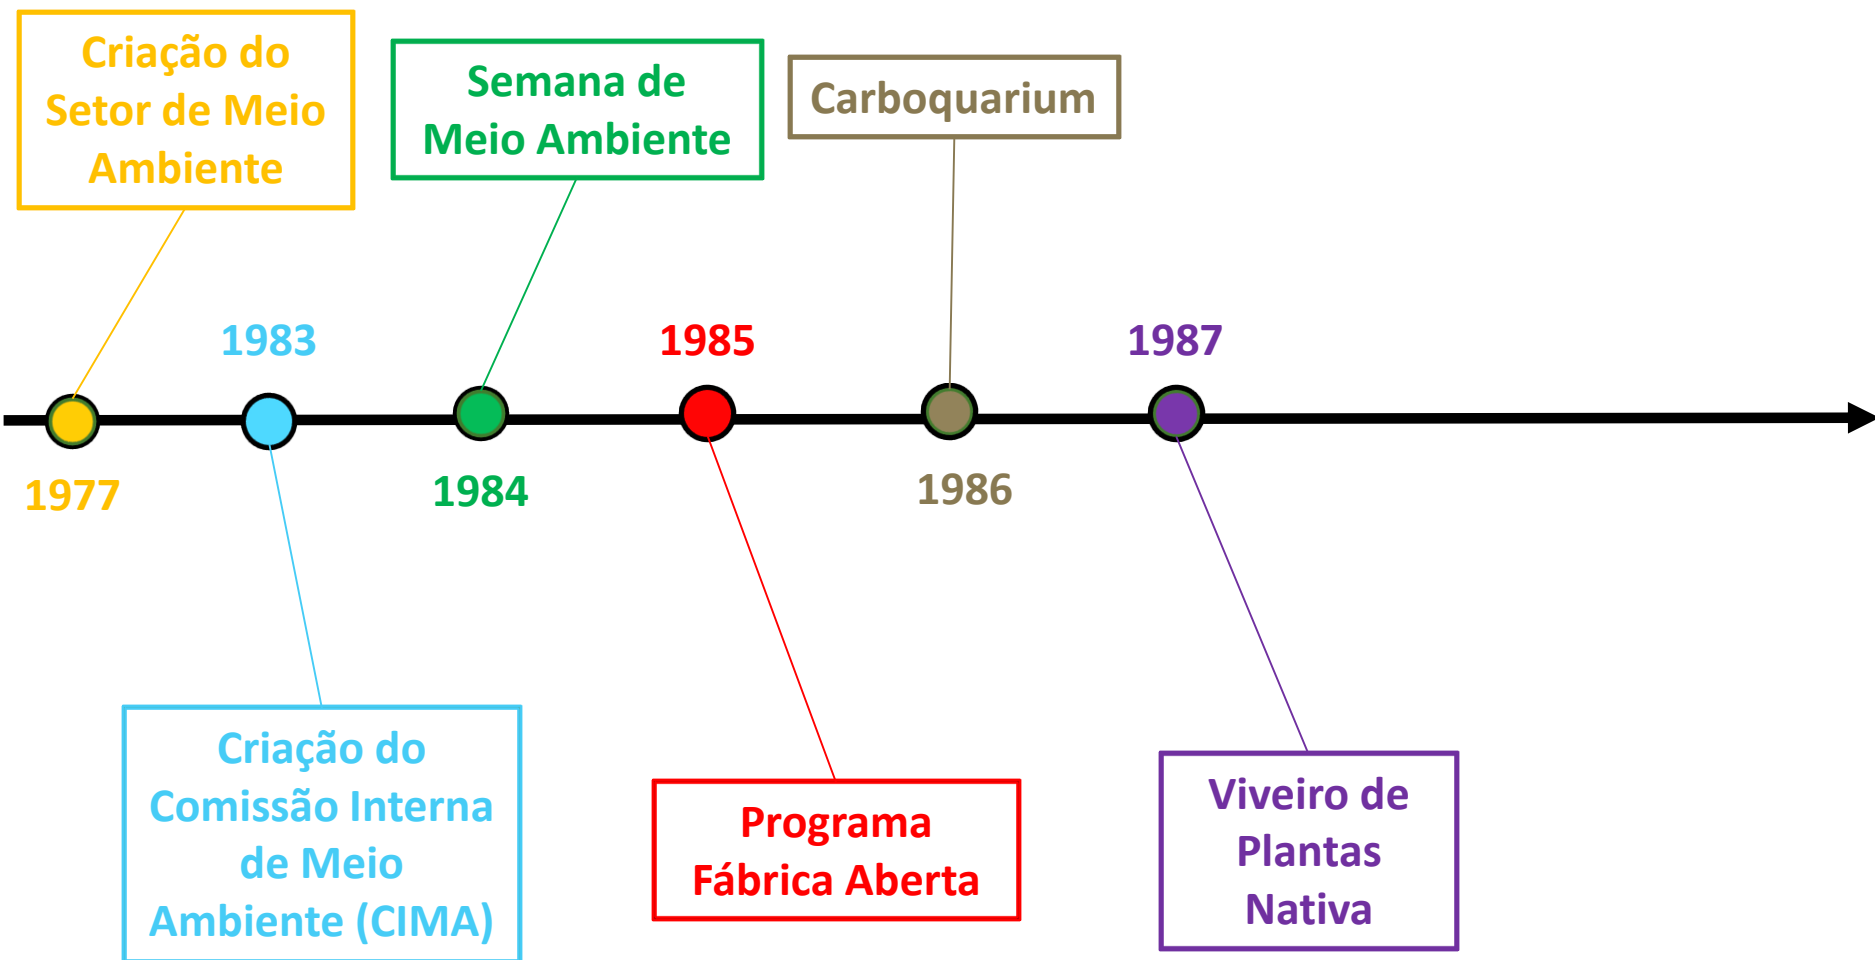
Criação do Setor de Meio Ambiente

Semana de Meio Ambiente

Carboquarium

1983

1985

1987

1977

1984

1986

Criação do Comissão Interna de Meio Ambiente (CIMA)

Programa Fábrica Aberta

Viveiro de Plantas Nativa